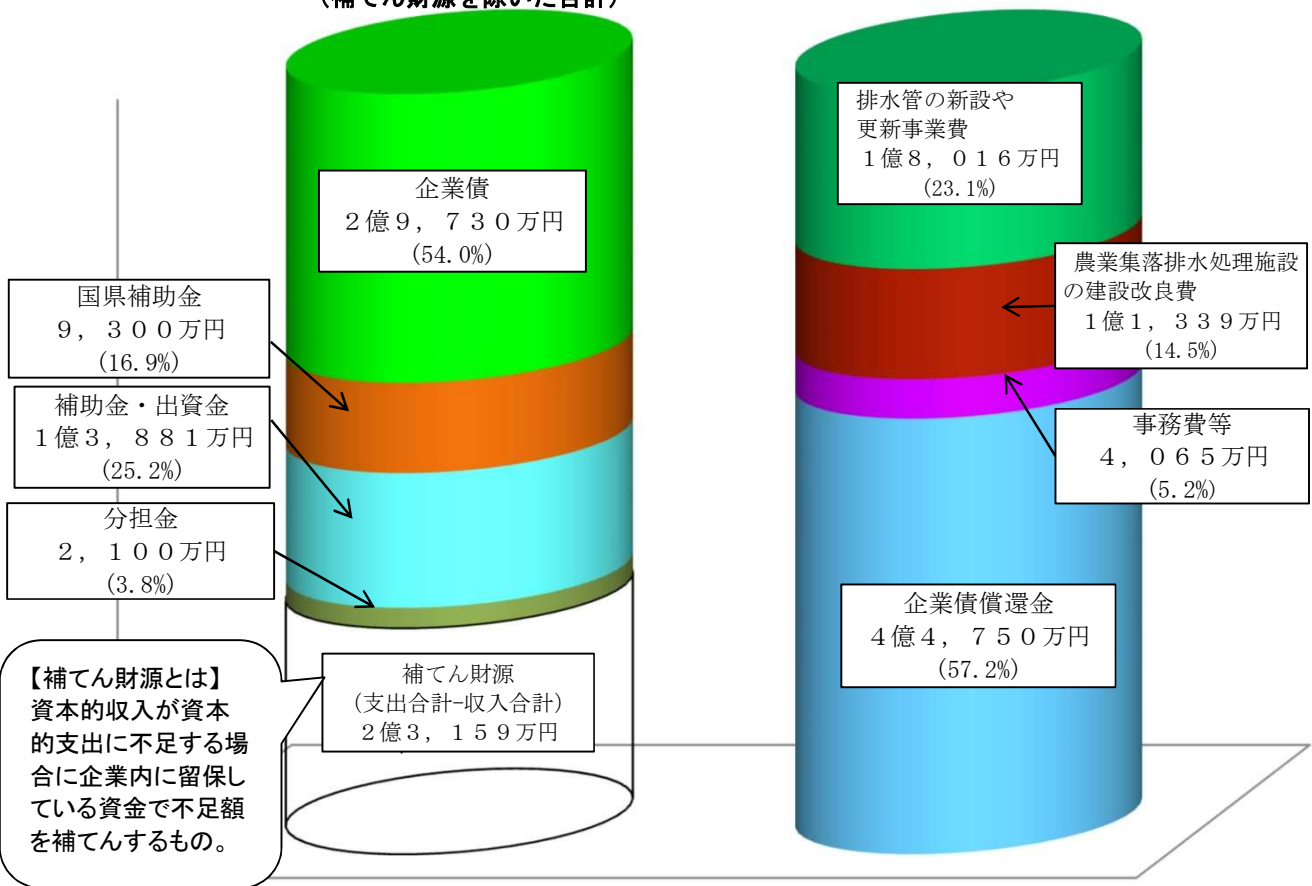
（補てん財源を除いた合計）

企業債
２億９，７３０万円
(54.0%)

国県補助金
９，３００万円
(16.9%)

補助金・出資金
１億３，８８１万円
(25.2%)

分担金
２，１００万円
(3.8%)

【補てん財源とは】
資本的収入が資本的支出に不足する場合に企業内に留保している資金で不足額を補てんするもの。

補てん財源
(支出合計−収入合計)
２億３，１５９万円

排水管の新設や
更新事業費
１億８，０１６万円
(23.1%)

農業集落排水処理施設の建設改良費
１億１，３３９万円
(14.5%)

事務費等
４，０６５万円
(5.2%)

企業債償還金
４億４，７５０万円
(57.2%)